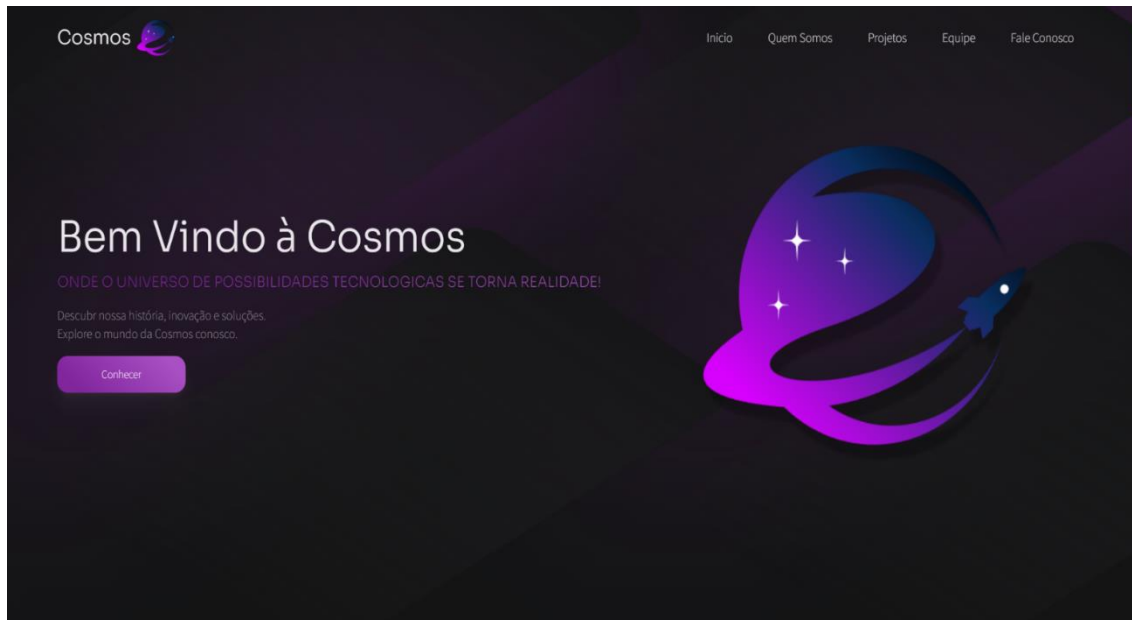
Cosmos

Inicio Quem Somos Projetos Equipe Fale Conosco

Bem Vindo à Cosmos

ONDE O UNIVERSO DE POSSIBILIDADES TECNOLOGICAS SE TORNA REALIDADE!

Descubr nossa história, inovação e soluções.
Explore o mundo da Cosmos conosco.

Conhecer